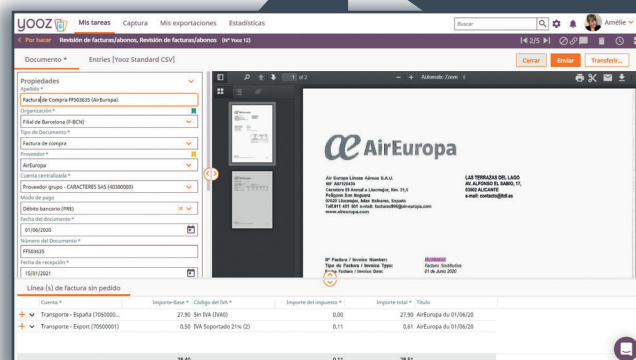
yooz Mis tareas Captura Mis exportaciones Estadísticas Buscar Amélie

< Por hacer Revisión de facturas/abonos, Revisión de facturas/abonos (Nº Yooz 12) 2/5

Documento * Entries [Yooz Standard CSV] Cerrar Enviar Transferir...

Propiedades
Apellido *
Factura de Compra FP503635 (AirEuropa)
Organización *
Filial de Barcelona (F-BCN)
Tipo de Documento *
Factura de compra
Proveedor *
AirEuropa
Cuenta centralizada *
Proveedor grupo - CARACTERES SAS (40300000)
Modo de pago
Débito bancario (PRE)
Fecha del documento *
01/06/2020
Número del Documento *
FP503635
Fecha de recepción *
15/01/2021

of 2 Automatic Zoom

AirEuropa

Air Europa Líneas Aéreas S.A.U.
NIF A07129430
Carretera El Arenal a Llucmajor, Km. 21,5
Polígono Son Noguera
07620 Llucmajor, Islas Baleares, España
Telf.911 401 501 e-mail: facturas99@aireuropa.com
www.aireuropa.com

LAS TERRAZAS DEL LAGO
AV. ALFONSO EL SABIO, 17,
03002 ALICANTE
e-mail: contacto@tdl.es

Nº Factura / Invoice Num: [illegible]
Tipo de Factura / Invoice Type: Factura Sustitutiva
Fecha Factura / Invoice Date: 01 de Junio 2020

Línea (s) de factura sin pedido

| | Cuenta * | Importe Base * | Código del IVA * | Importe del impuesto * | Importe total * | Título |
|---|---|---|---|---|---|---|
| + ∨ | Transporte - España (7050000... | 27,90 | Sin IVA (IVA0) | 0,00 | 27,90 | AirEuropa du 01/06/20 |
| + ∨ | Transporte - Export (70500001) | 0,50 | IVA Soportado 21% (2) | 0,11 | 0,61 | AirEuropa du 01/06/20 |
| | | 28,40 | | 0,11 | 28,51 | |